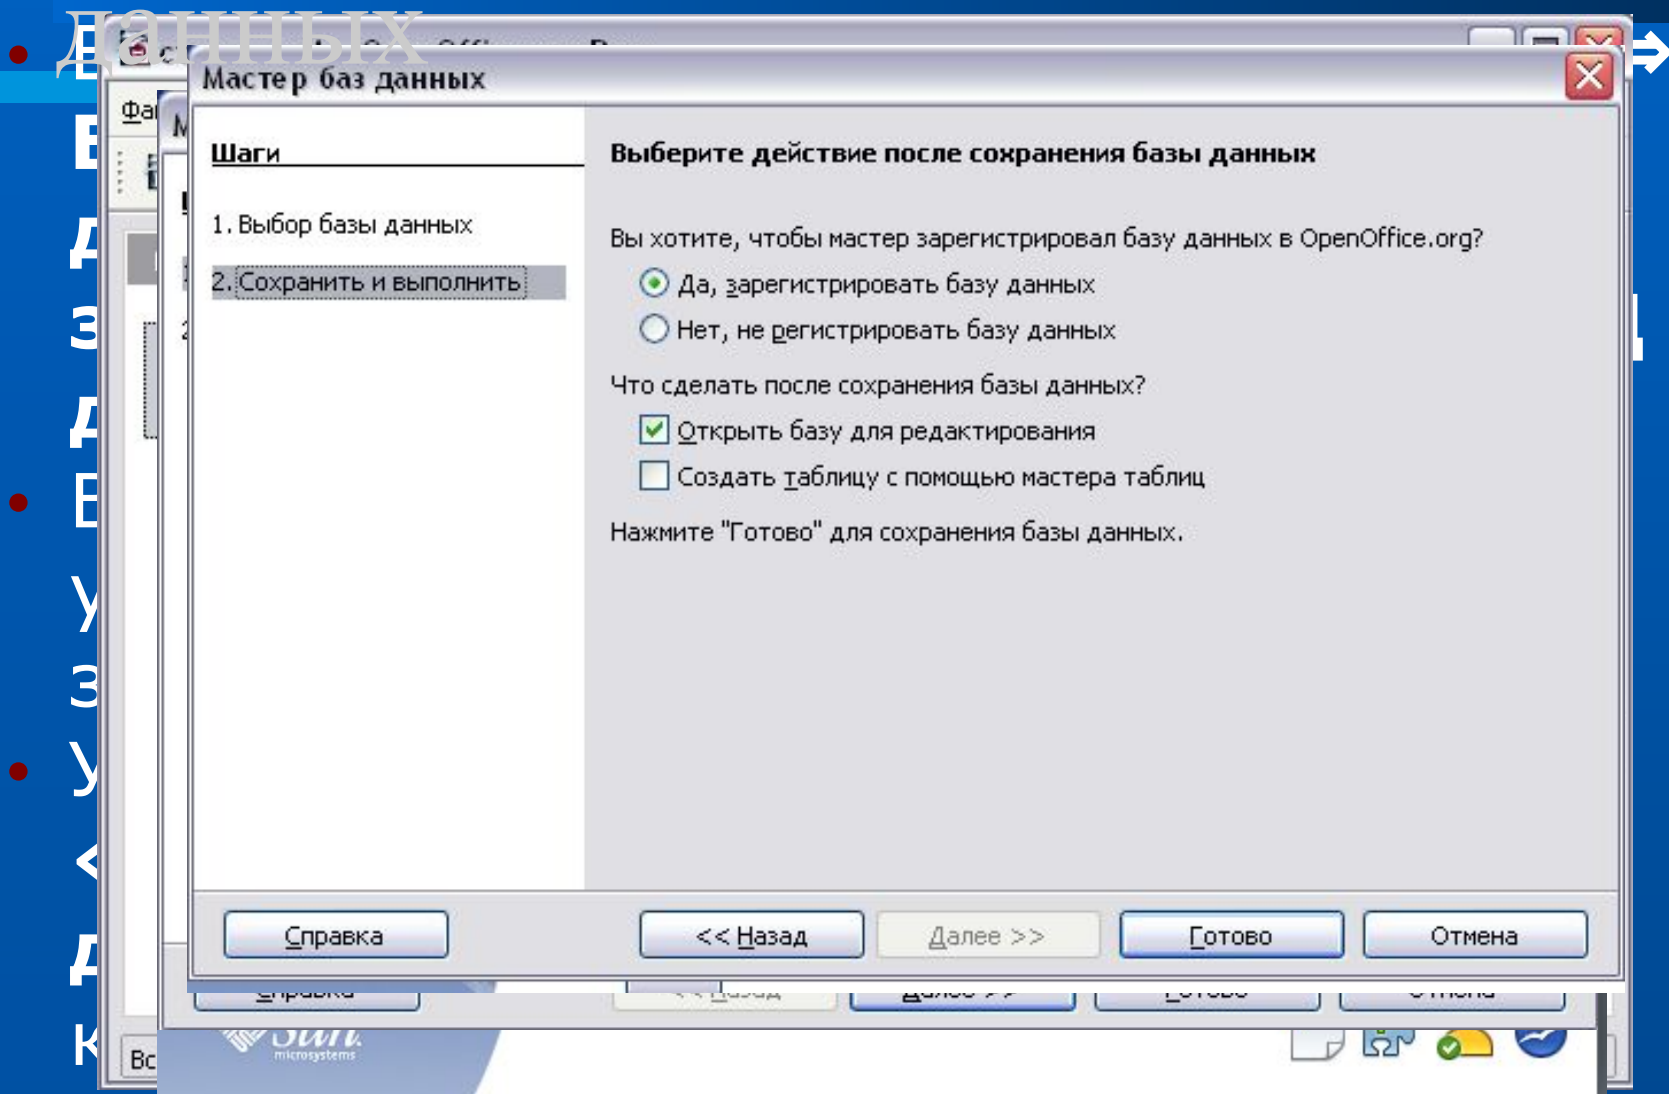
данных

Мастер баз данных

Шаги

1. Выбор базы данных

2. Сохранить и выполнить

Выберите действие после сохранения базы данных

Вы хотите, чтобы мастер зарегистрировал базу данных в OpenOffice.org?

Да, зарегистрировать базу данных

Нет, не регистрировать базу данных

Что сделать после сохранения базы данных?

Открыть базу для редактирования

Создать таблицу с помощью мастера таблиц

Нажмите "Готово" для сохранения базы данных.

Справка

<< Назад

Далее >>

Готово

Отмена